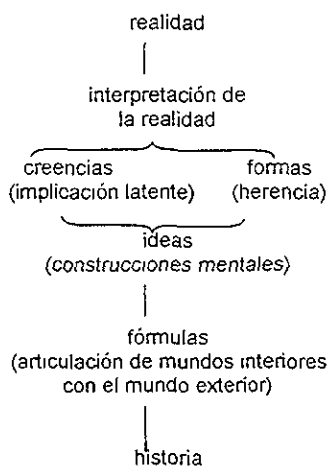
realidad

interpretación de la realidad

creencias (implicación latente)

formas (herencia)

ideas (construcciones mentales)

fórmulas (articulación de mundos interiores con el mundo exterior)

historia